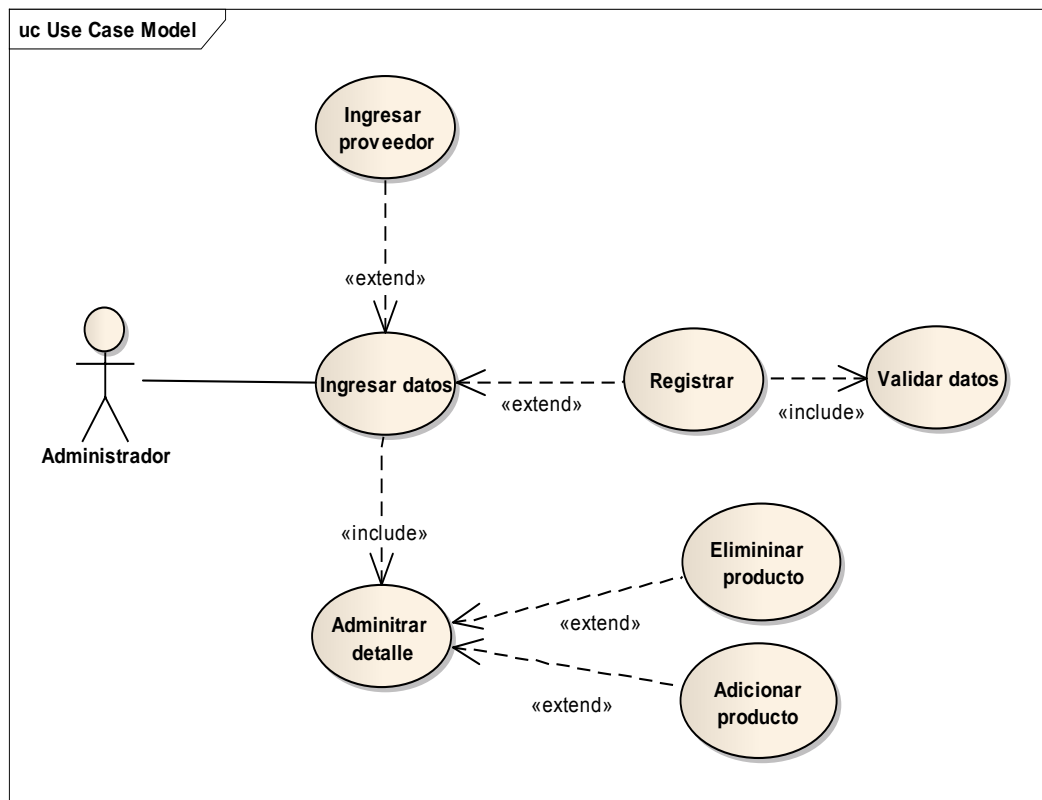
uc Use Case Model

Ingresar proveedor

«extend»

Administrador

Ingresar datos

«extend»

Registrar

«include»

Validar datos

«include»

Elimininar producto

Adminitrar detalle

«extend»

«extend»

Adicionar producto